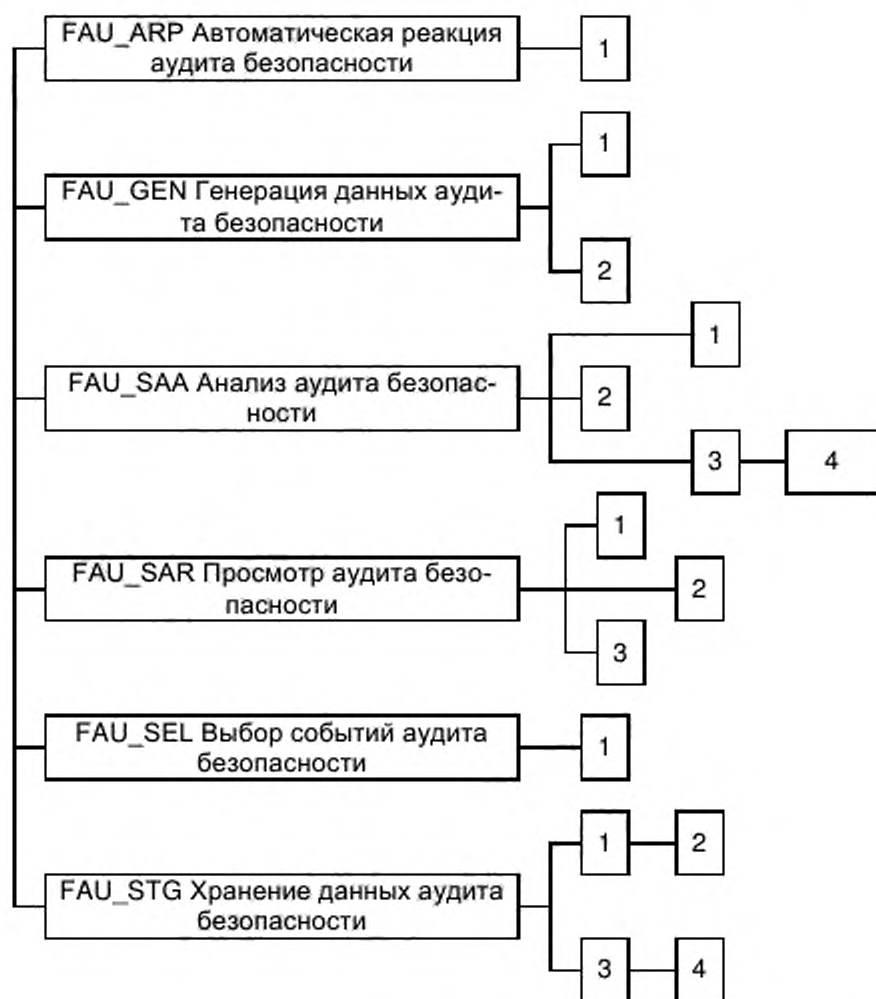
FAU_ARP Автоматическая реакция аудита безопасности

1

FAU_GEN Генерация данных аудита безопасности

1

2

FAU_SAA Анализ аудита безопасности

1

2

3

4

FAU_SAR Просмотр аудита безопасности

1

2

3

FAU_SEL Выбор событий аудита безопасности

1

FAU_STG Хранение данных аудита безопасности

1

2

3

4